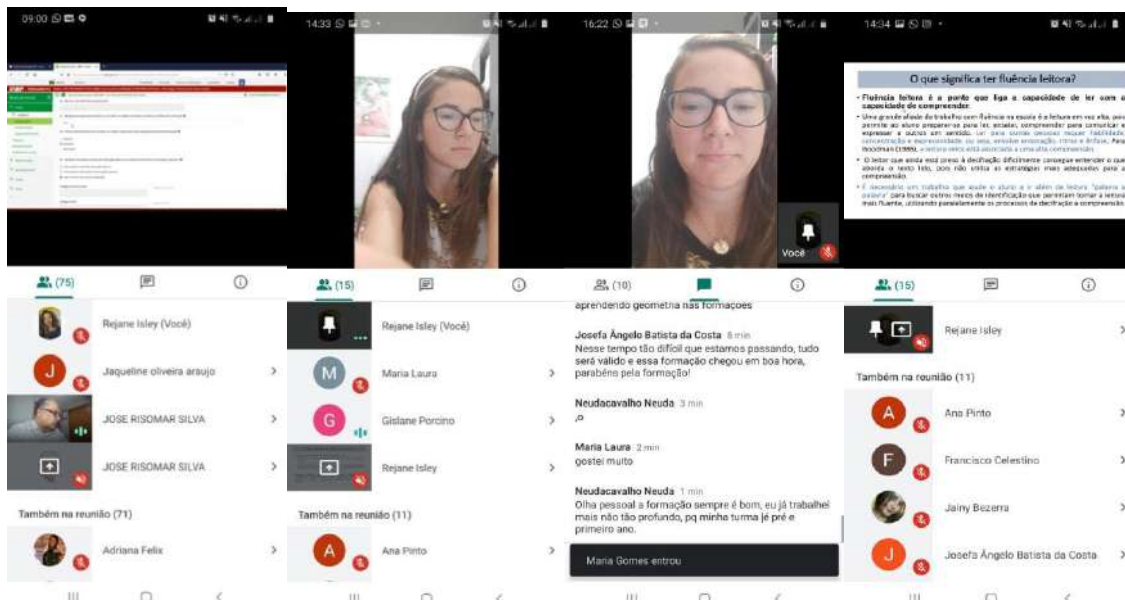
09:00

(75)

Rejane Isley (Você)

Jaqueline oliveira araujo

JOSE RISOMAR SILVA

JOSE RISOMAR SILVA

Também na reunião (71)

Adriana Felix

14:33

(15)

Rejane Isley (Você)

M

Maria Laura

G

Gislane Porcino

Rejane Isley

Também na reunião (11)

A

Ana Pinto

16:22

Você

(10)

aprendendo geometria nas formações

Josefa Ângelo Batista da Costa 8 min
Nesse tempo tão difícil que estamos passando, tudo será válido e essa formação chegou em boa hora, parabéns pela formação!

Neudacavalho Neuda 3 min
ꟼ

Maria Laura 2 min
gostei muito

Neudacavalho Neuda 1 min
Olha pessoal a formação sempre é bom, eu já trabalhei mais não tão profundo, pq minha turma jé pré e primeiro ano.

Maria Gomes entrou

14:34

O que significa ter fluência leitora?

• Fluência leitora é o ponto que liga a capacidade de ler com a capacidade de compreender.

• Uma grande parte do trabalho com fluência na escola é a leitura em voz alta, pois permite ao aluno preparar-se para ler, escutar, compreender para comunicar e expressar a outros um sentido. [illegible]

• O leitor que ainda está preso à decifração dificilmente consegue entender o que aborda o texto lido, pois não utiliza as estratégias mais adequadas para a compreensão.

• É necessário um trabalho que ajude o aluno a ir além da leitura "palavra a palavra" para buscar outros meios de identificação que permitam tornar a leitura mais fluente, utilizando paralelamente os processos de decifração e compreensão.

(15)

Rejane Isley

Também na reunião (11)

A

Ana Pinto

F

Francisco Celestino

Jainy Bezerra

J

Josefa Ângelo Batista da Costa